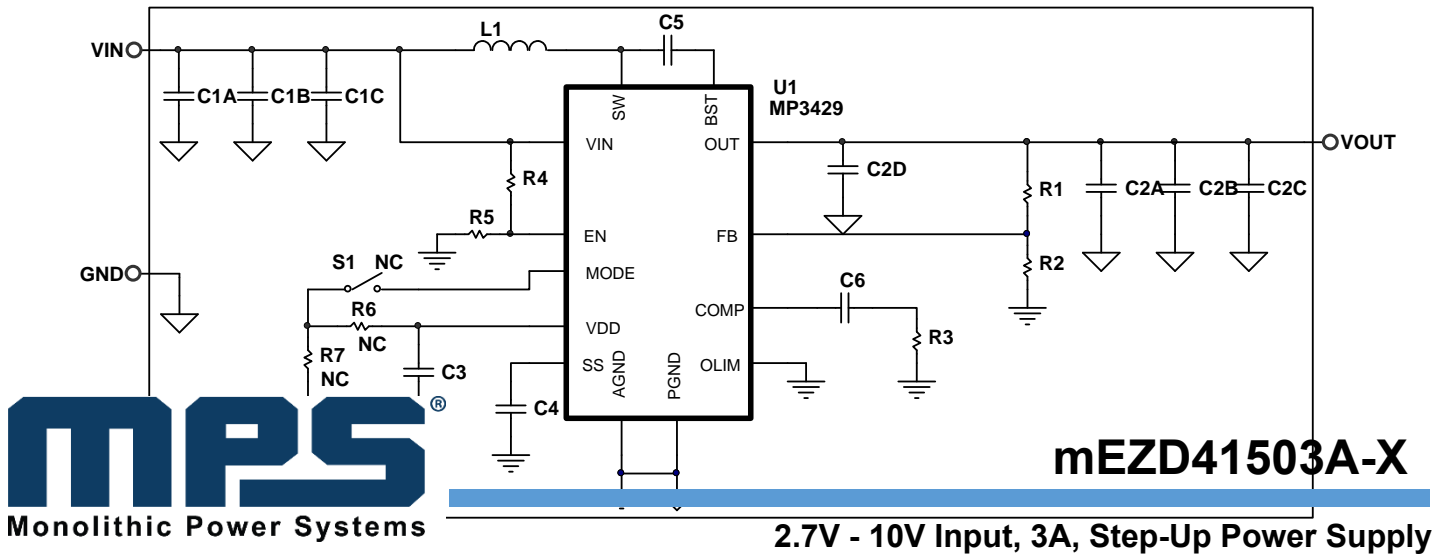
VIN
C1A
C1B
C1C
L1
C5
U1
MP3429
SW
BST
VIN
OUT
VOUT
C2D
R1
C2A
C2B
C2C
R4
R5
EN
FB
R2
GND
S1
NC
MODE
R6
C6
COMP
R3
NC
VDD
R7
NC
C3
SS
AGND
PGND
OLIM
C4
®
Monolithic Power Systems
mEZD41503A-X
2.7V - 10V Input, 3A, Step-Up Power Supply